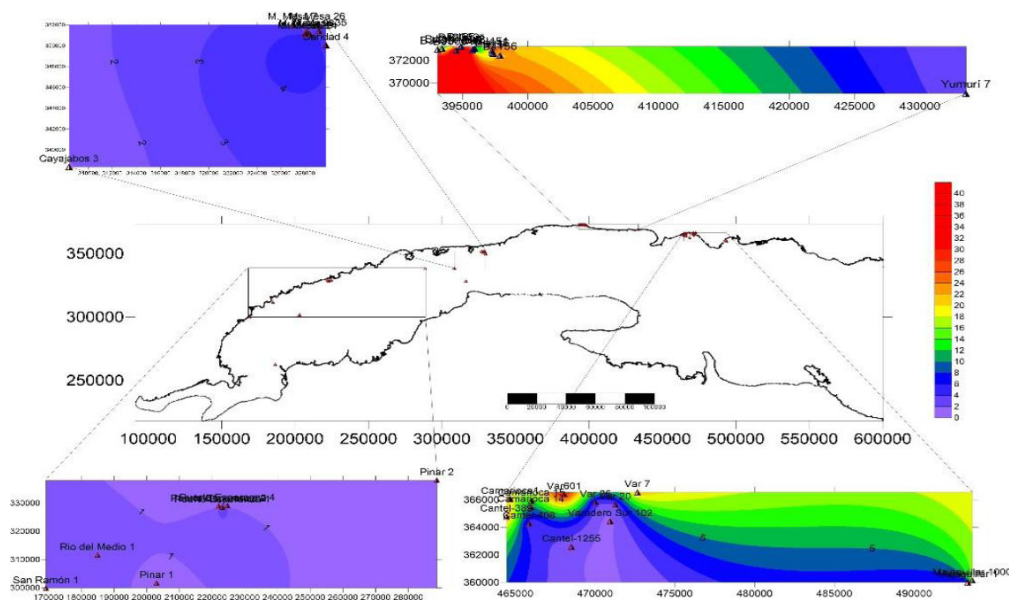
M. Mta. Teresa 26
Bandad 4
Cayajabos 3
372000
370000
395000 400000 405000 410000 415000 420000 425000 430000
Yumurí 7
40
38
36
34
32
30
28
26
24
22
20
18
16
14
12
10
8
6
4
2
0
350000
300000
250000
100000 150000 200000 250000 300000 350000 400000 450000 500000 550000 600000
Pinar 2
330000
320000
310000
300000
Rio del Medio 1
San Ramón 1
Pinar 1
170000 180000 190000 200000 210000 220000 230000 240000 250000 260000 270000 280000
Var 7
366000
364000
362000
360000
Var601
Cantel-389
Varadero Sur 102
Cantel-1255
465000 470000 475000 480000 485000 490000